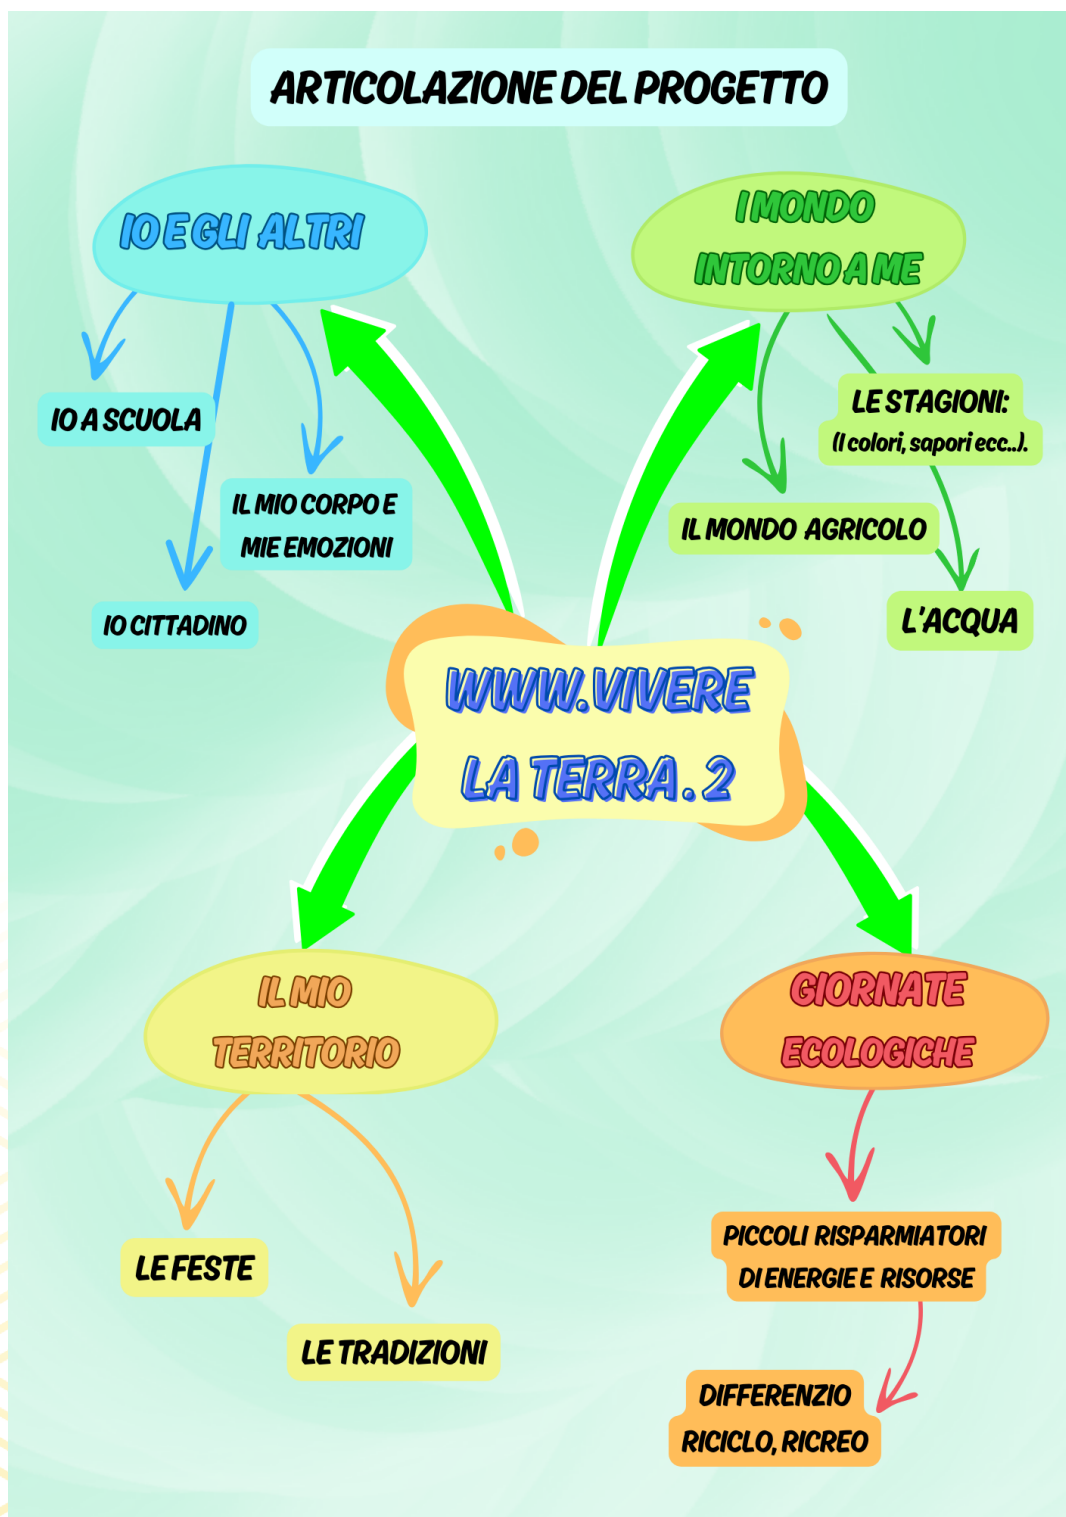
ARTICOLAZIONE DEL PROGETTO

IO E GLI ALTRI

IO A SCUOLA

IL MIO CORPO E MIE EMOZIONI

IO CITTADINO

IL MONDO INTORNO A ME

LE STAGIONI: (I colori, sapori ecc..).

IL MONDO AGRICOLO

L'ACQUA

WWW.VIVERE LA TERRA. 2

IL MIO TERRITORIO

LE FESTE

LE TRADIZIONI

GIORNATE ECOLOGICHE

PICCOLI RISPARMIATORI DI ENERGIE E RISORSE

DIFFERENZIO RICICLO, RICREO